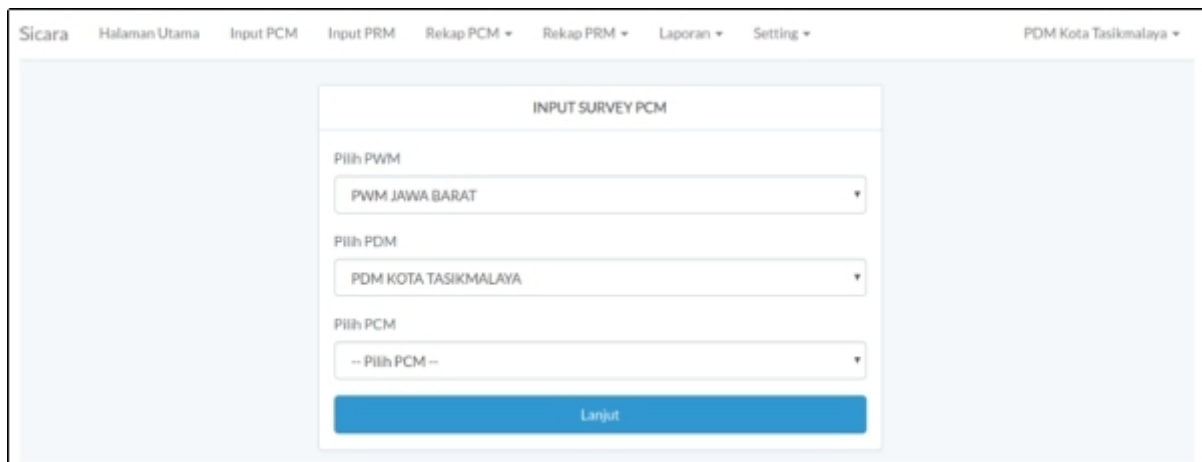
Sicara Halaman Utama Input PCM Input PRM Rekap PCM ▾ Rekap PRM ▾ Laporan ▾ Setting ▾ PDM Kota Tasikmalaya ▾

INPUT SURVEY PCM

Pilih PWM

PWM JAWA BARAT

Pilih PDM

PDM KOTA TASIKMALAYA

Pilih PCM

-- Pilih PCM --

Lanjut